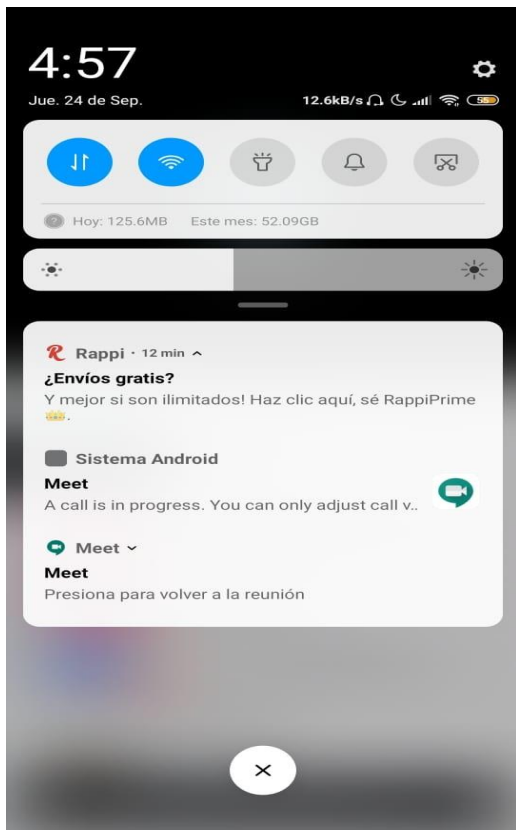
4:57

Jue. 24 de Sep.

12.6kB/s 56

Hoy: 125.6MB Este mes: 52.09GB

Rappi · 12 min

¿Envíos gratis?

Y mejor si son ilimitados! Haz clic aquí, sé RappiPrime .

Sistema Android

Meet

A call is in progress. You can only adjust call v..

Meet

Meet

Presiona para volver a la reunión